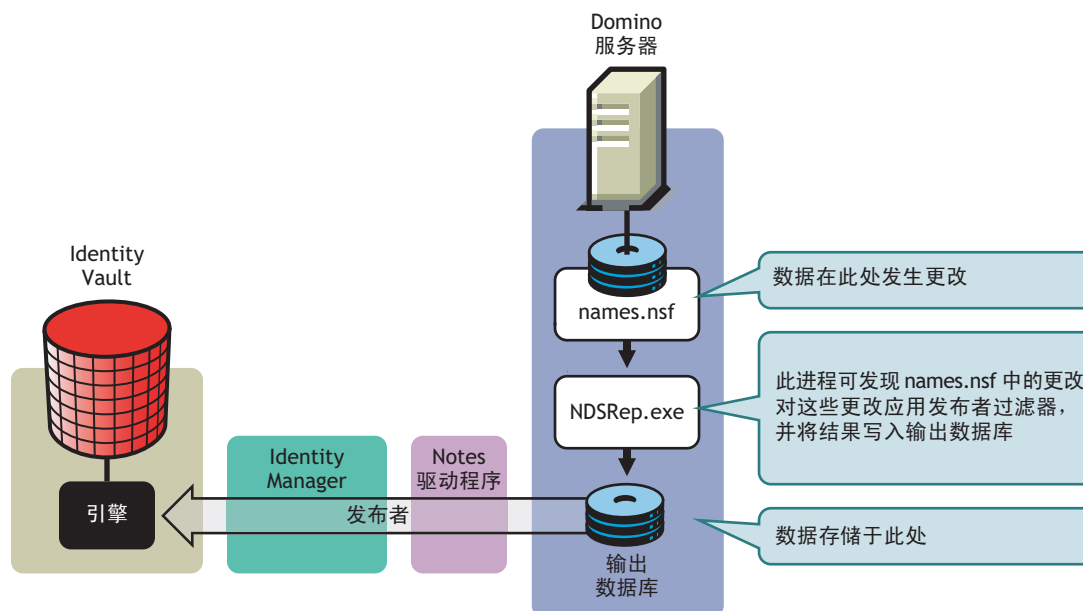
Domino
服务器

Identity
Vault

names.nsf

数据在此处发生更改

NDSRep.exe

此进程可发现 names.nsf 中的更改
对这些更改应用发布者过滤器，
并将结果写入输出数据库

引擎

Identity
Manager

Notes
驱动程序

发布者

数据存储于此处

输出
数据库